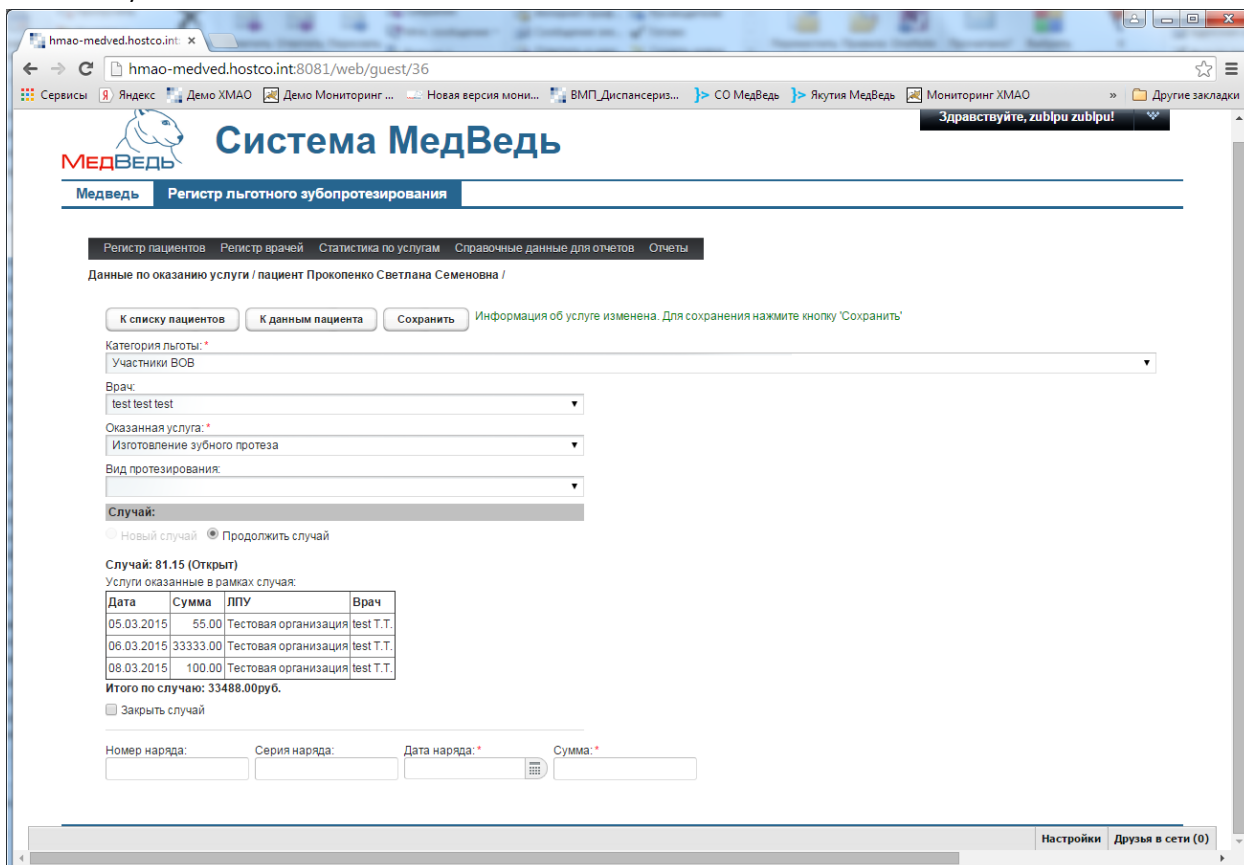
hmao-medved.hostco.int ×

hmao-medved.hostco.int:8081/web/guest/36

Сервисы Яндекс Демо ХМАО Демо Мониторинг ... Новая версия мони... ВМП_Диспансериз... СО МедВедь Якутия МедВедь Мониторинг ХМАО » Другие закладки

Здравствуйте, zublpu zublpu!

МедВедь

Система МедВедь

Медведь Регистр льготного зубопротезирования

Регистр пациентов Регистр врачей Статистика по услугам Справочные данные для отчетов Отчеты

Данные по оказанию услуги / пациент Прокопенко Светлана Семеновна /

К списку пациентов К данным пациента Сохранить Информация об услуге изменена. Для сохранения нажмите кнопку 'Сохранить'

Категория льготы: *
Участники ВОВ

Врач:
test test test

Оказанная услуга: *
Изготовление зубного протеза

Вид протезирования:

Случай:

Новый случай Продолжить случай

Случай: 81.15 (Открыт)
Услуги оказанные в рамках случая:

| Дата | Сумма | ЛПУ | Врач |
|---|---|---|---|
| 05.03.2015 | 55.00 | Тестовая организация | test T.T. |
| 06.03.2015 | 33333.00 | Тестовая организация | test T.T. |
| 08.03.2015 | 100.00 | Тестовая организация | test T.T. |

Итого по случаю: 33488.00руб.

Закрыть случай

Номер наряда: Серия наряда: Дата наряда: * Сумма: *

Настройки Друзья в сети (0)